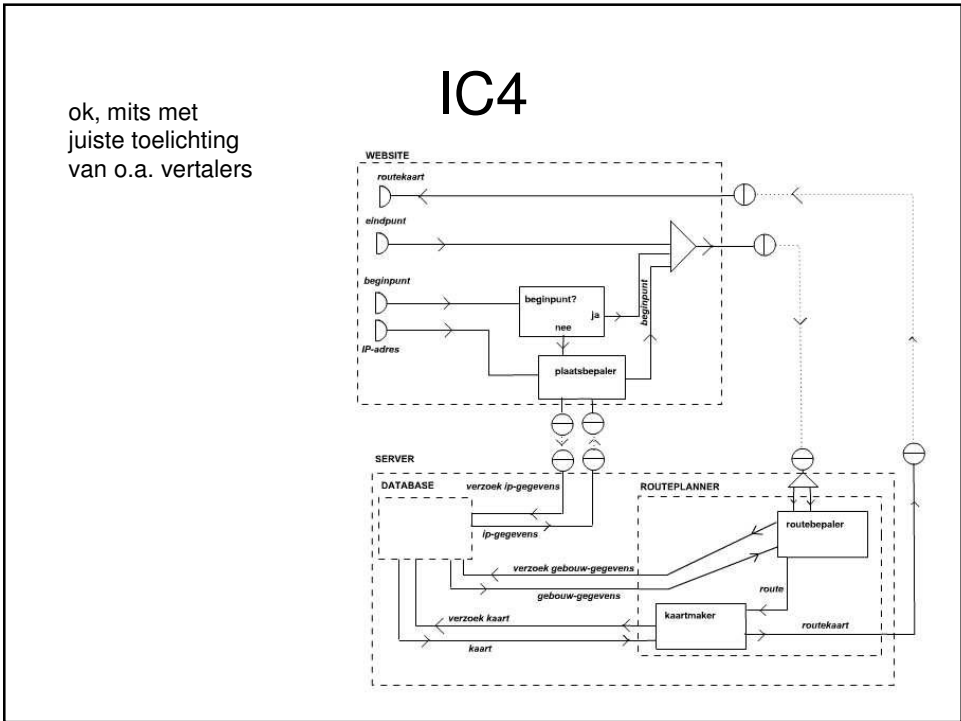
IC4

ok, mits met juiste toelichting van o.a. vertalers

WEBSITE

routekaart

eindpunt

beginpunt

IP-adres

beginpunt?

ja

nee

beginpunt

plaatsbepaler

SERVER

DATABASE

verzoek ip-gegevens

ip-gegevens

ROUTEPLANNER

routebepaler

verzoek gebouw-gegevens

gebouw-gegevens

route

verzoek kaart

kaartmaker

routekaart

kaart